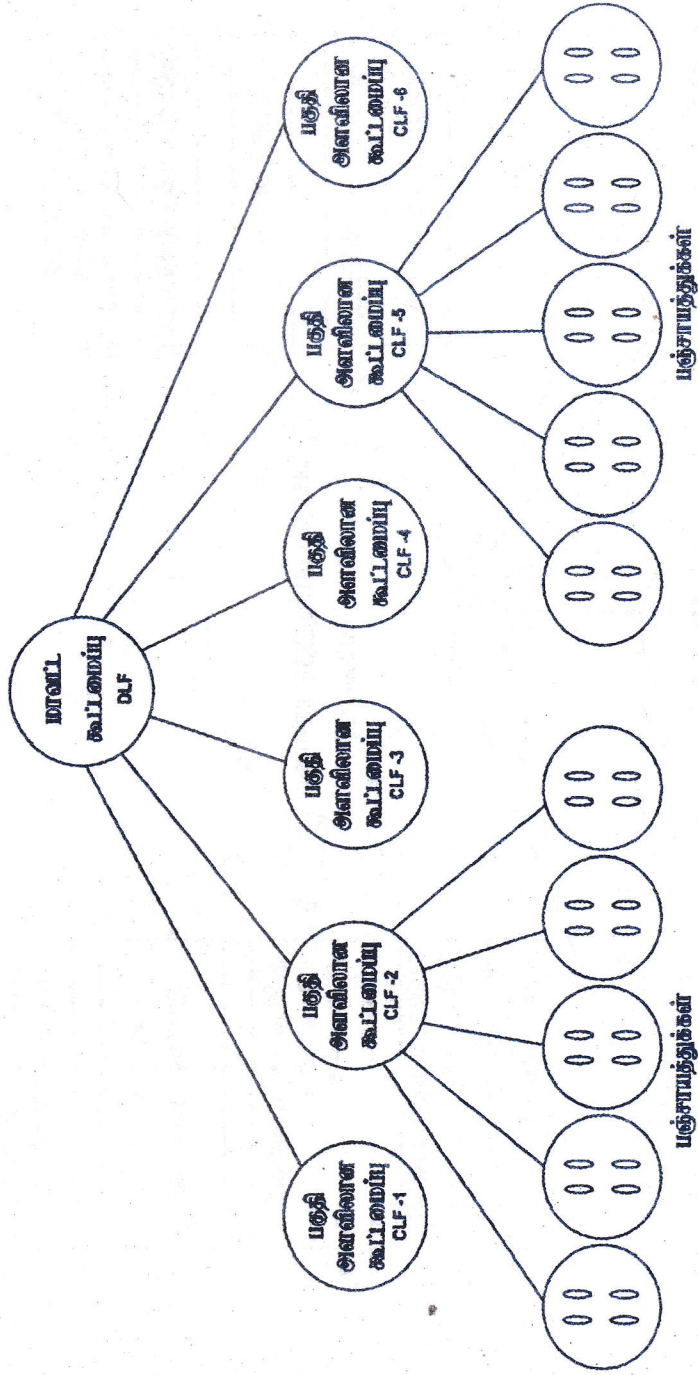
மாவட்ட கூட்டமைப்பு DLF

பகுதி அளவிலான கூட்டமைப்பு CLF -1

பகுதி அளவிலான கூட்டமைப்பு CLF -2

பகுதி அளவிலான கூட்டமைப்பு CLF -3

பகுதி அளவிலான கூட்டமைப்பு CLF -4

பகுதி அளவிலான கூட்டமைப்பு CLF -5

பகுதி அளவிலான கூட்டமைப்பு CLF -6

பஞ்சாயத்துக்கள்

பஞ்சாயத்துக்கள்